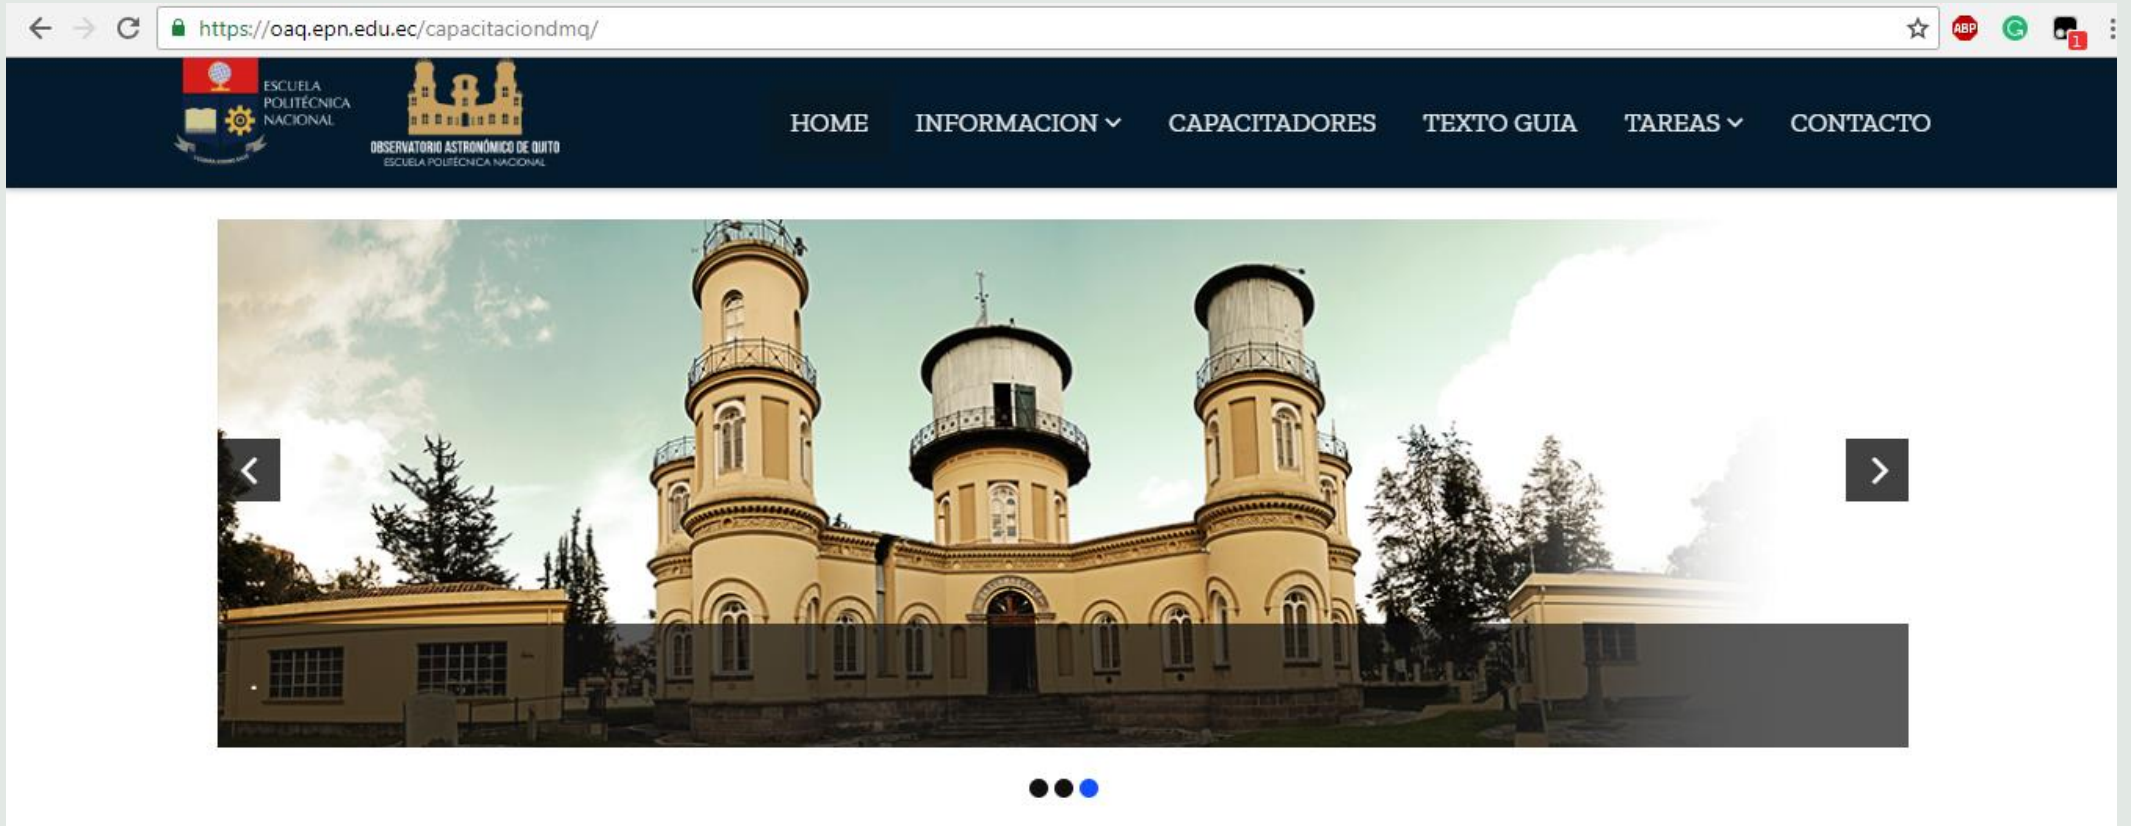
https://oaq.epn.edu.ec/capacitaciondmq/

ABP

1

ESCUELA POLITÉCNICA NACIONAL

OBSERVATORIO ASTRONÓMICO DE QUITO
ESCUELA POLITÉCNICA NACIONAL

HOME INFORMACION CAPACITADORES TEXTO GUIA TAREAS CONTACTO